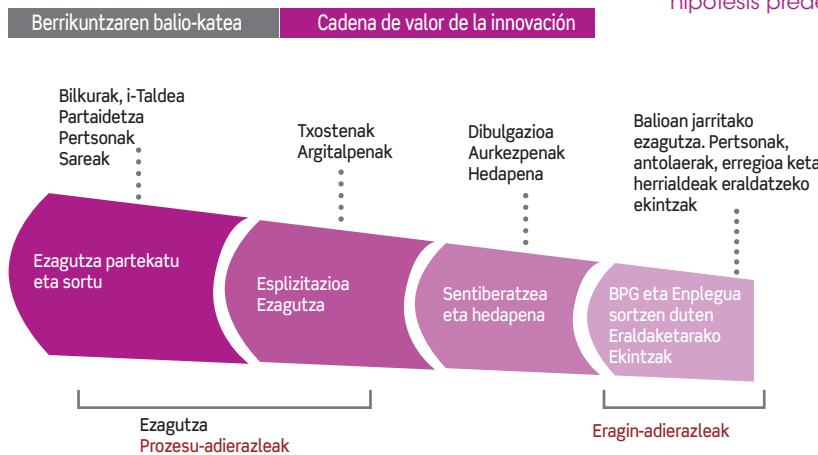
Berrikuntzaren balio-katea
Cadena de valor de la innovación
hipótesis prede

Bilkurak, i-Taldea
Partaidetza
Pertsonak
Sareak

Txostenak
Argitalpenak

Dibulgazioa
Aurkezpenak
Hedapena

Balioan jarritako ezagutza. Pertsonak, antolaerak, erregioa keta herrialdeak eraldatzeko ekintzak

Ezagutza partekatu eta sortu

Esplizitazioa
Ezagutza

Sentiberatzea eta hedapena

BPG eta Enplegua sortzen duten Eraldaketarako Ekintzak

Ezagutza
Prozesu-adierazleak

Eragin-adierazleak